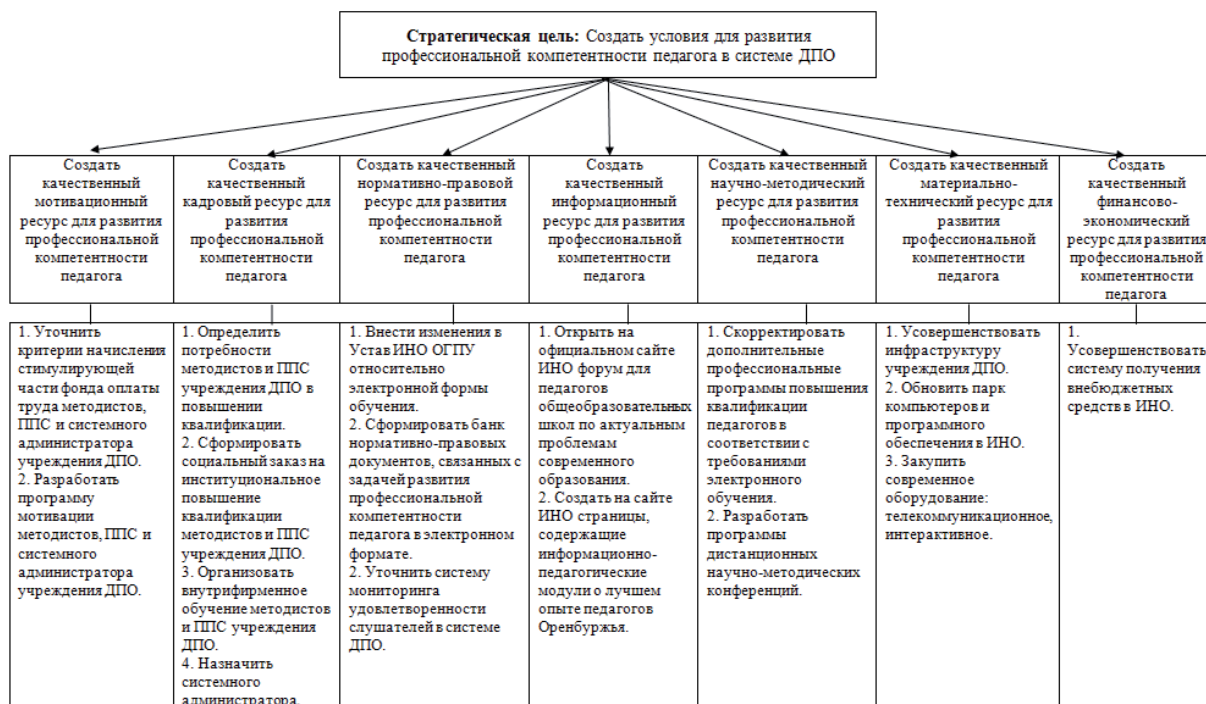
**Стратегическая цель:** Создать условия для развития профессиональной компетентности педагога в системе ДПО

| Создать качественный мотивационный ресурс для развития профессиональной компетентности педагога | Создать качественный кадровый ресурс для развития профессиональной компетентности педагога | Создать качественный нормативно-правовой ресурс для развития профессиональной компетентности педагога | Создать качественный информационный ресурс для развития профессиональной компетентности педагога | Создать качественный научно-методический ресурс для развития профессиональной компетентности педагога | Создать качественный материально-технический ресурс для развития профессиональной компетентности педагога | Создать качественный финансово-экономический ресурс для развития профессиональной компетентности педагога |
|---|---|---|---|---|---|---|
| 1. Уточнить критерии начисления стимулирующей части фонда оплаты труда методистов, ППС и системного администратора учреждения ДПО. 2. Разработать программу мотивации методистов, ППС и системного администратора учреждения ДПО. | 1. Определить потребности методистов и ППС учреждения ДПО в повышении квалификации. 2. Сформировать социальный заказ на институциональное повышение квалификации методистов и ППС учреждения ДПО. 3. Организовать внутрифирменное обучение методистов и ППС учреждения ДПО. 4. Назначить системного администратора. | 1. Внести изменения в Устав ИНО ОГПУ относительно электронной формы обучения. 2. Сформировать банк нормативно-правовых документов, связанных с задачей развития профессиональной компетентности педагога в электронном формате. 2. Уточнить систему мониторинга удовлетворенности слушателей в системе ДПО. | 1. Открыть на официальном сайте ИНО форум для педагогов общеобразовательных школ по актуальным проблемам современного образования. 2. Создать на сайте ИНО страницы, содержащие информационно-педагогические модули о лучшем опыте педагогов Оренбуржья. | 1. Скорректировать дополнительные профессиональные программы повышения квалификации педагогов в соответствии с требованиями электронного обучения. 2. Разработать программы дистанционных научно-методических конференций. | 1. Усовершенствовать инфраструктуру учреждения ДПО. 2. Обновить парк компьютеров и программного обеспечения в ИНО. 3. Закупить современное оборудование: телекоммуникационное, интерактивное. | 1. Усовершенствовать систему получения внебюджетных средств в ИНО. |